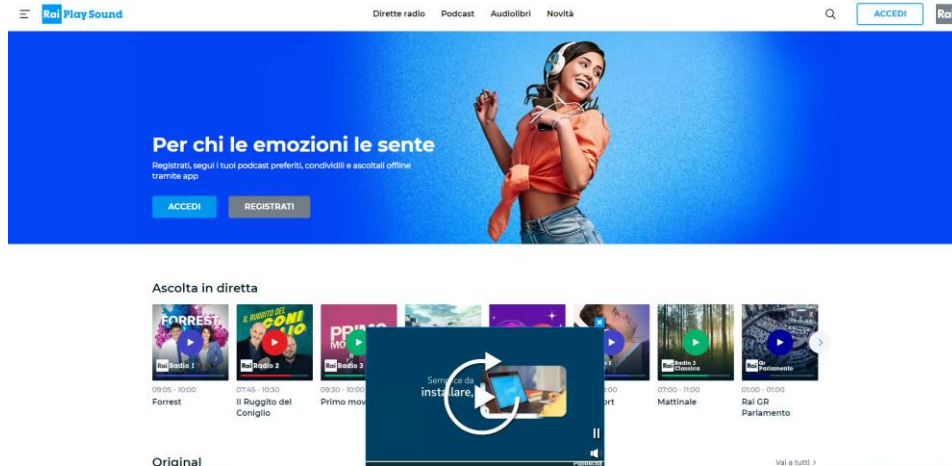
Rai Play Sound

Dirette radio Podcast Audiolibri Novità

ACCEDI

Rai

Per chi le emozioni le sente

Registrati, segui i tuoi podcast preferiti, condividili e ascoltali offline tramite app

ACCEDI REGISTRATI

Ascolta in diretta

FORREST

Rai Radio 1

09:05 - 10:00
Forrest

IL RUGGITO DEL CONIGLIO

Rai Radio 2

07:45 - 10:30
Il Ruggito del Coniglio

PRIMO MO

Rai Radio 3

09:30 - 10:00
Primo mov

Semplice da installare,

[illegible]
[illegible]rt

Rai Radio 3 Classica

07:00 - 11:00
Mattinale

Rai GR Parlamento

01:00 - 01:00
Rai GR Parlamento

Original

Pubblicità

Vai a tutti >